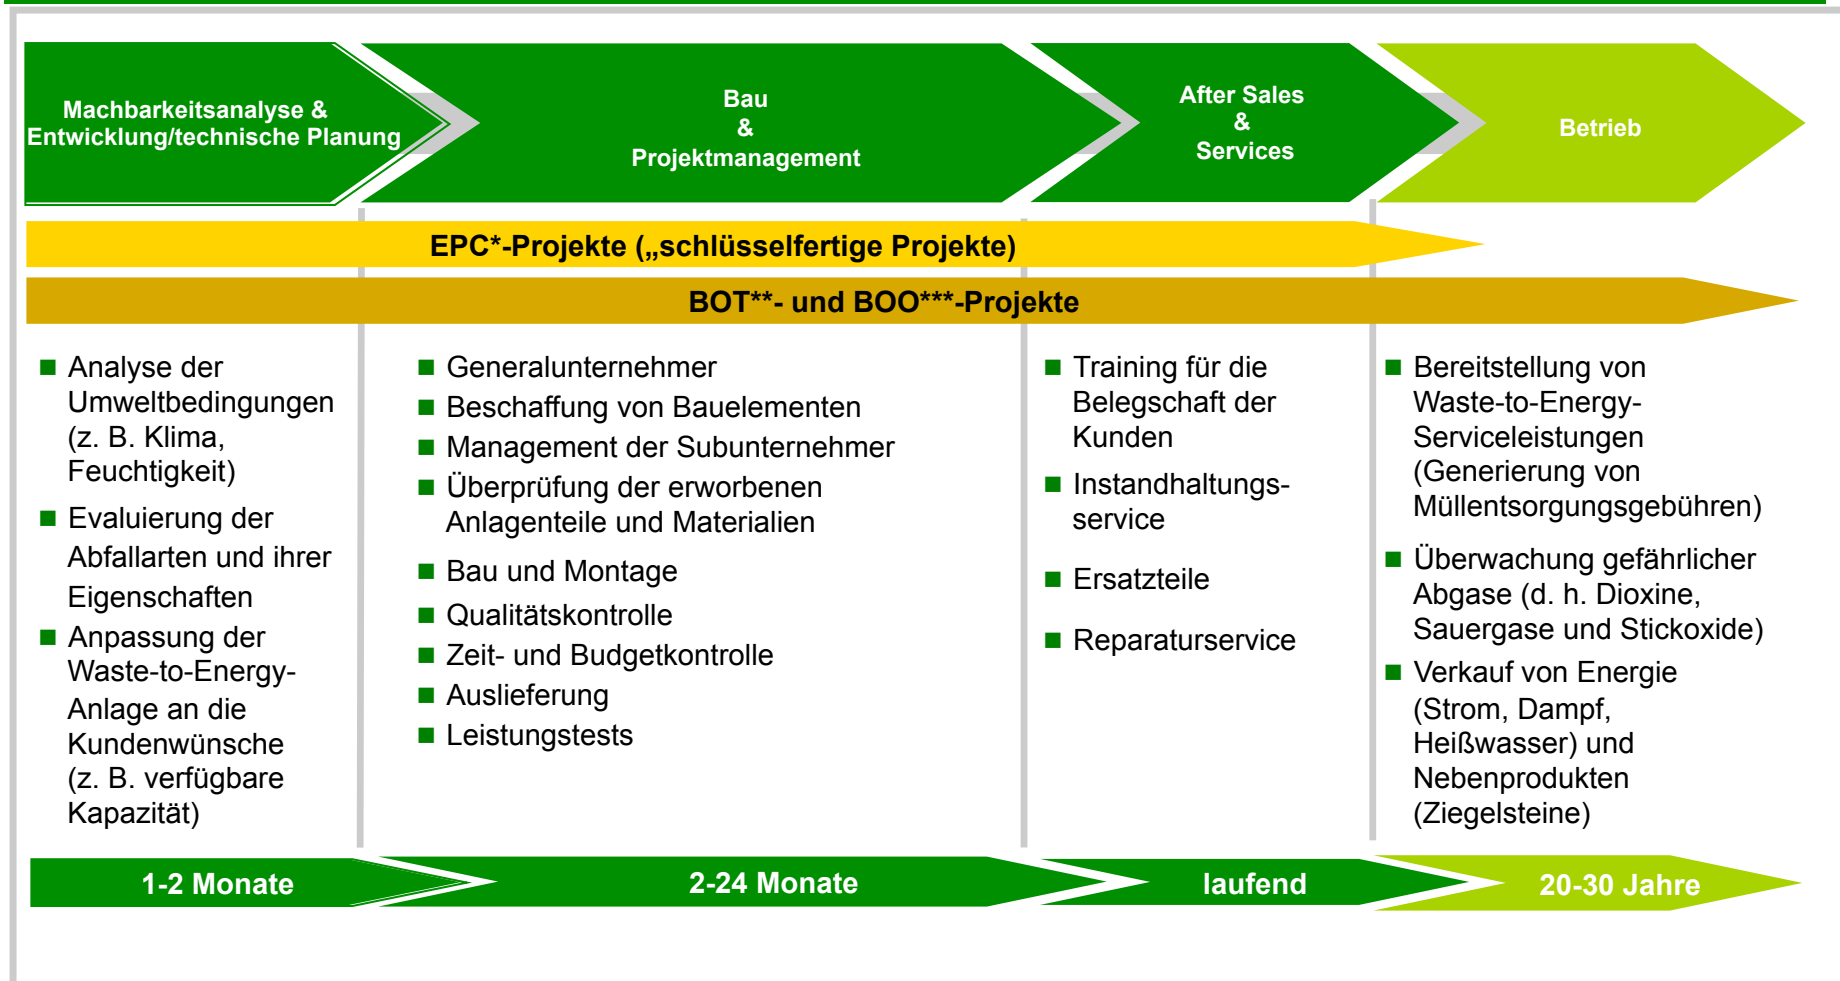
Machbarkeitsanalyse & Entwicklung/technische Planung

Bau & Projektmanagement

After Sales & Services

Betrieb

EPC*-Projekte („schlüsselfertige Projekte)

BOT**- und BOO***-Projekte

■ Analyse der Umweltbedingungen (z. B. Klima, Feuchtigkeit)
■ Evaluierung der Abfallarten und ihrer Eigenschaften
■ Anpassung der Waste-to-Energy-Anlage an die Kundenwünsche (z. B. verfügbare Kapazität)

■ Generalunternehmer
■ Beschaffung von Bauelementen
■ Management der Subunternehmer
■ Überprüfung der erworbenen Anlagenteile und Materialien
■ Bau und Montage
■ Qualitätskontrolle
■ Zeit- und Budgetkontrolle
■ Auslieferung
■ Leistungstests

■ Training für die Belegschaft der Kunden
■ Instandhaltungsservice
■ Ersatzteile
■ Reparaturservice

■ Bereitstellung von Waste-to-Energy-Serviceleistungen (Generierung von Müllentsorgungsgebühren)
■ Überwachung gefährlicher Abgase (d. h. Dioxine, Sauergase und Stickoxide)
■ Verkauf von Energie (Strom, Dampf, Heißwasser) und Nebenprodukten (Ziegelsteine)

1-2 Monate

2-24 Monate

laufend

20-30 Jahre